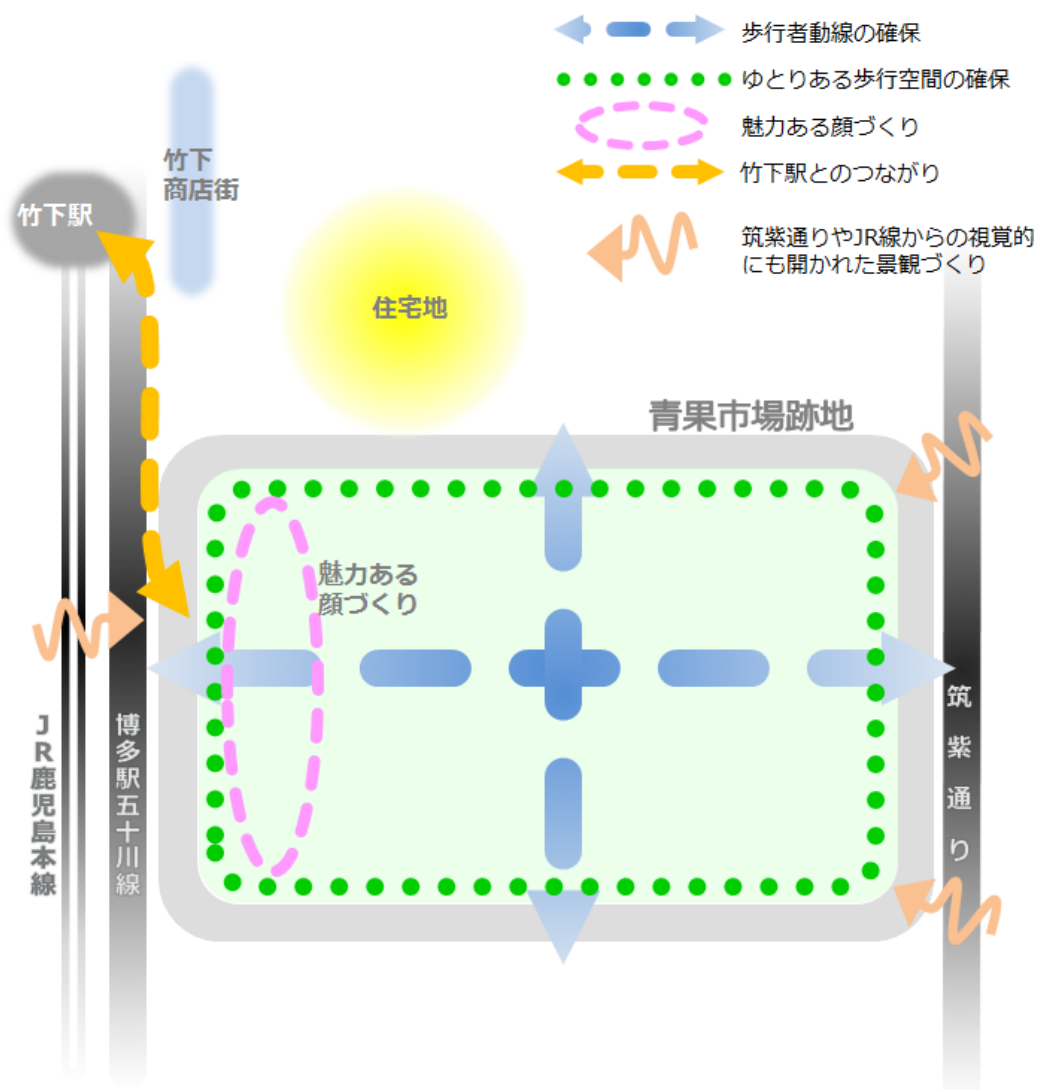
歩行者動線の確保

ゆとりある歩行空間の確保

魅力ある顔づくり

竹下駅とのつながり

筑紫通りやJR線からの視覚的にも開かれた景観づくり

竹下商店街

竹下駅

住宅地

青果市場跡地

魅力ある顔づくり

JR鹿児島本線

博多駅五十川線

筑紫通り